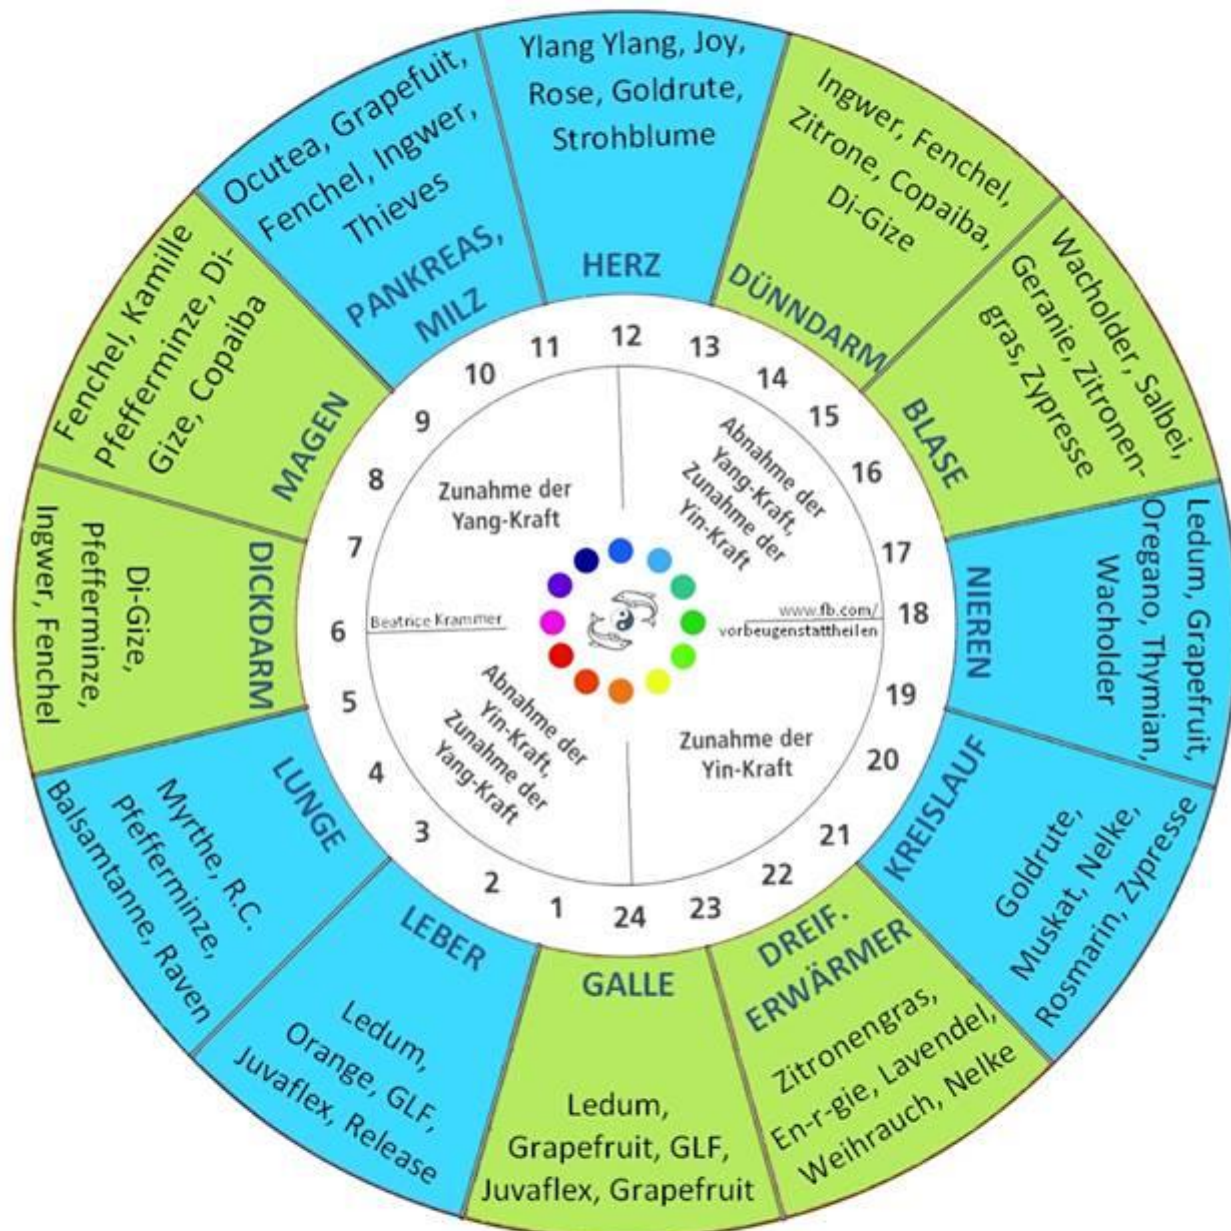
Ylang Ylang, Joy, Rose, Goldrute, Strohblume

HERZ

Ingwer, Fenchel, Zitrone, Copaiba, Di-Gize

DÜNNDARM

Wacholder, Salbei, Geranie, Zitronengras, Zypresse

BLASE

Ledum, Grapefruit, Oregano, Thymian, Wacholder

NIEREN

KREISLAUF

Goldrute, Muskat, Nelke, Rosmarin, Zypresse

DREIF. ERWÄRMER

Zitronengras, En-r-gie, Lavendel, Weihrauch, Nelke

GALLE

Ledum, Grapefruit, GLF, Juvaflex, Grapefruit

LEBER

Ledum, Orange, GLF, Juvaflex, Release

LUNGE

Myrthe, R.C. Pfefferminze, Balsamtanne, Raven

DICKDARM

Di-Gize, Pfefferminze, Ingwer, Fenchel

MAGEN

Fenchel, Kamille Pfefferminze, Di-Gize, Copaiba

Ocutea, Grapefuit, Fenchel, Ingwer, Thieves

PANKREAS, MILZ

12 13 14 15 16 17 18 19 20 21 22 23 24 1 2 3 4 5 6 7 8 9 10 11

Zunahme der Yang-Kraft

Abnahme der Yang-Kraft, Zunahme der Yin-Kraft

Beatrice Krammer

www.fb.com/ vorbeugenstattheilen

Abnahme der Yin-Kraft, Zunahme der Yang-Kraft

Zunahme der Yin-Kraft